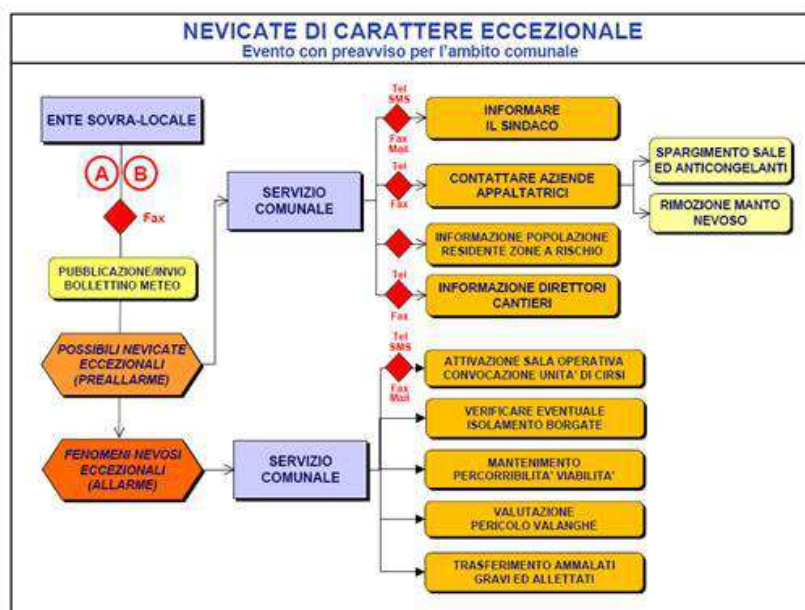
NEVICATE DI CARATTERE ECCEZIONALE
Evento con preavviso per l'ambito comunale

ENTE SOVRA-LOCALE

A B

Fax

PUBBLICAZIONE/INVIO BOLLETTINO METEO

POSSIBILI NEVICATE ECCEZIONALI (PREALLARME)

FENOMENI NEVOSI ECCEZIONALI (ALLARME)

SERVIZIO COMUNALE

Tel SMS

Fax Mail

INFORMARE IL SINDACO

Tel

Fax

CONTATTARE AZIENDE APPALTATRICI

SPARGIMENTO SALE ED ANTICONGELANTI

RIMOZIONE MANTO NEVOSO

INFORMAZIONE POPOLAZIONE RESIDENTE ZONE A RISCHIO

Tel

Fax

INFORMAZIONE DIRETTORI CANTIERI

SERVIZIO COMUNALE

Tel SMS

Fax Mail

ATTIVAZIONE SALA OPERATIVA CONVOCAZIONE UNITA' DI CIRSI

VERIFICARE EVENTUALE ISOLAMENTO BORGATE

MANTENIMENTO PERCORRIBILITA' VIABILITA'

VALUTAZIONE PERICOLO VALANGHE

TRASFERIMENTO AMMALATI GRAVI ED ALLETTATI